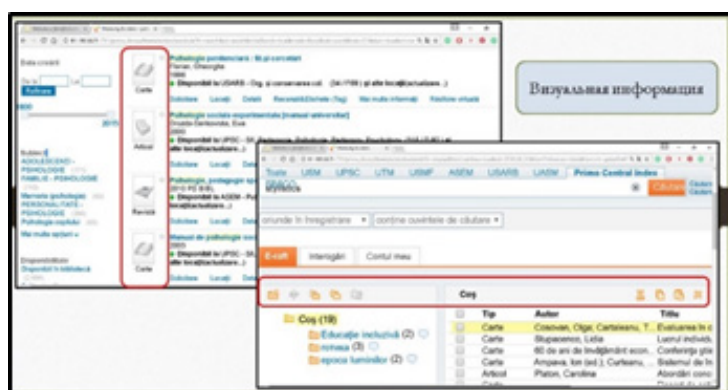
Визуальная информация

Data creării
De la | La
Rafinare
1800 | 2015
Subiect
ADOLESCENȚI - PSIHOLOGIE
FAMILIE - PSIHOLOGIE
Personalitate
PERSONALITATE - PSIHOLOGIE
Psihologie copilului
Mai multe opțiuni
Disponibilitate
Disponibil în bibliotecă

Carte
Articol
Revistă
Carte

Patologie penitenciară : tă și corectări
Florian, Gheorghe
1999
Disponibil la USARB - Dep. și conservare col. și alte locații
Solicitare | Locații | Detalii | Recenzii&Etichete | Mai multe informații | Răsfoire virtuală

Psihologie socială experimentală [manual universitar]
2003
Disponibil la UPSC
Solicitare | Locații | Detalii

Psihologie pedagogie
2010 PE BIBL
Disponibil la ASEM
Solicitare | Locații | Detalii

Manual de patologie
2005
Disponibil la UPSC
Solicitare | Locații | Detalii

Toate | USM | UPSC | UTM | USMF | ASEM | USARB | UASM | Primo Central Index
Căutare
oriunde în înregistrare ▾ | conține cuvintele de căutare ▾
E-raft | Interogări | Contul meu
Coș
Coș (19)
Educație incluzivă (2)
romane (3)
epoca luminilor (2)

| | Tip | Autor | Titlu |
|---|---|---|---|
| | Carte | Cosovan, Olga; Cartaleanu, T... | Evaluarea în c |
| | Carte | Stupacenco, Lidia | Lucrul individ |
| | Carte | 60 de ani de învățământ econ... | Conferința știi |
| | Carte | Ampava, Ion (ed.); Curteanu,... | Sistemul de în |
| | Articol | Platon, Carolina | Abordări conc |